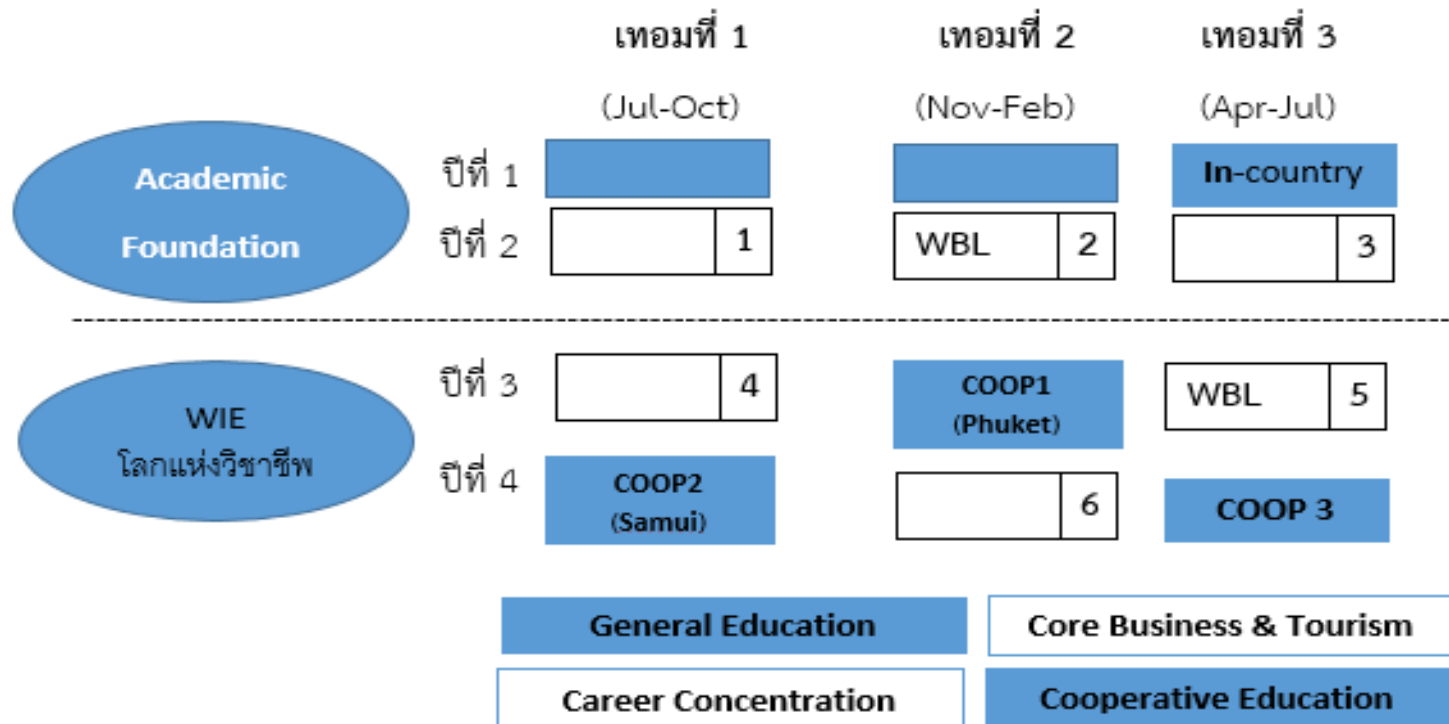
เทอมที่ 1 (Jul-Oct)

เทอมที่ 2 (Nov-Feb)

เทอมที่ 3 (Apr-Jul)

Academic Foundation

ปีที่ 1

In-country

ปีที่ 2

1

WBL 2

3

WIE
โลกแห่งวิชาชีพ

ปีที่ 3

4

COOP1 (Phuket)

WBL 5

ปีที่ 4

COOP2 (Samui)

6

COOP 3

General Education

Core Business & Tourism

Career Concentration

Cooperative Education